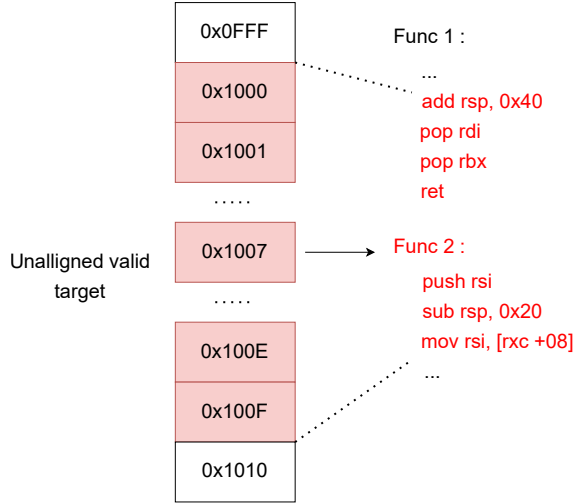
0x0FFF

0x1000

0x1001

.....

0x1007

.....

0x100E

0x100F

0x1010

Unalligned valid target

Func 1 :

...

add rsp, 0x40

pop rdi

pop rbx

ret

Func 2 :

push rsi

sub rsp, 0x20

mov rsi, [rxc +08]

...